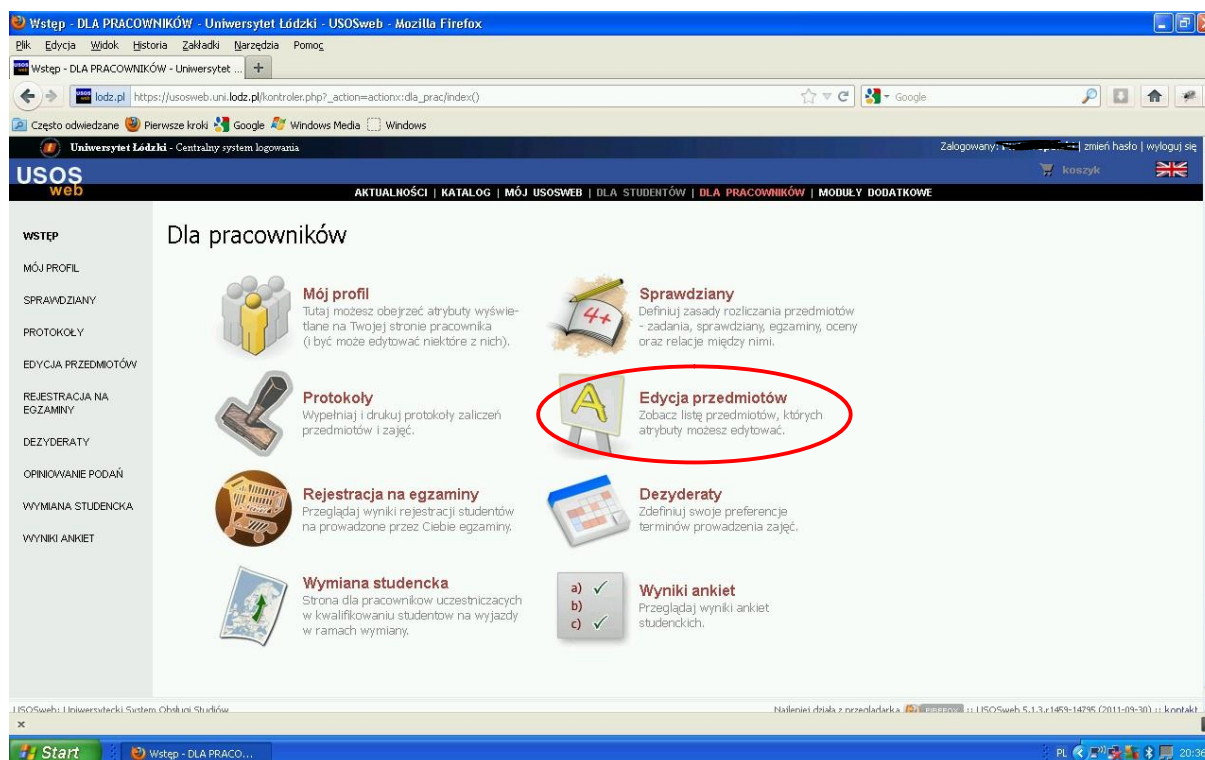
Wstęp - DLA PRACOWNIKÓW - Uniwersytet Łódzki - USOSweb - Mozilla Firefox

Plik Edycja Widok Historia Zakładki Narzędzia Pomoc

Wstęp - DLA PRACOWNIKÓW - Uniwersytet ...

lodz.pl https://usosweb.uni.lodz.pl/kontroler.php?_action=actionx:dla_prac/index()

Google

Często odwiedzane Pierwsze kroki Google Windows Media Windows

Uniwersytet Łódzki - Centralny system logowania

Zalogowany: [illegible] | zmień hasło | wyloguj się

USOS web

koszyk

AKTUALNOŚCI | KATALOG | MÓJ USOSWEB | DLA STUDENTÓW | DLA PRACOWNIKÓW | MODUŁY DODATKOWE

WSTĘP
MÓJ PROFIL
SPRAWDZIANY
PROTOKOŁY
EDYCJA PRZEDMIOTÓW
REJESTRACJA NA EGZAMINY
DEZYDERATY
OPINIOWANIE PODAŃ
WYMIANA STUDENCKA
WYNIKI ANKIET

Dla pracowników

Mój profil
Tutaj możesz obejrzeć atrybuty wyświetlane na Twojej stronie pracownika (i być może edytować niektóre z nich).

Sprawdziany
Definiuj zasady rozliczania przedmiotów - zadania, sprawdziany, egzaminy, oceny oraz relacje między nimi.

4+

Protokoły
Wypełniaj i drukuj protokoły zaliczeń przedmiotów i zajęć.

A

Edycja przedmiotów
Zobacz listę przedmiotów, których atrybuty możesz edytować.

Rejestracja na egzaminy
Przeglądaj wyniki rejestracji studentów na prowadzone przez Ciebie egzaminy.

Dezyderaty
Zdefiniuj swoje preferencje terminów prowadzenia zajęć.

Wymiana studencka
Strona dla pracowników uczestniczących w kwalifikowaniu studentów na wyjazdy w ramach wymiany.

a) ✓
b)
c) ✓

Wyniki ankiet
Przeglądaj wyniki ankiet studenckich.

USOSweb: Uniwersytecki System Obsługi Studiów

Najlepiej działa z przeglądarką FIREFOX :: USOSweb 5.1.3 r1459-14795 (2011-09-30) :: kontakt

Start Wstęp - DLA PRACO...

PL 20:36